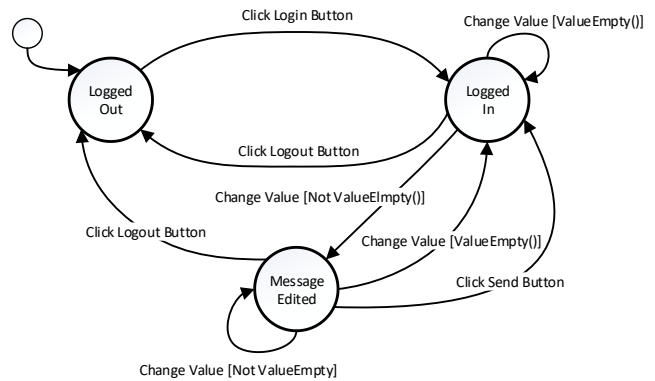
Click Login Button

Change Value [ValueEmpty()]

Logged Out

Logged In

Click Logout Button

Change Value [Not ValueElmpty()]

Click Logout Button

Change Value [ValueEmpty()]

Message Edited

Click Send Button

Change Value [Not ValueEmpty]